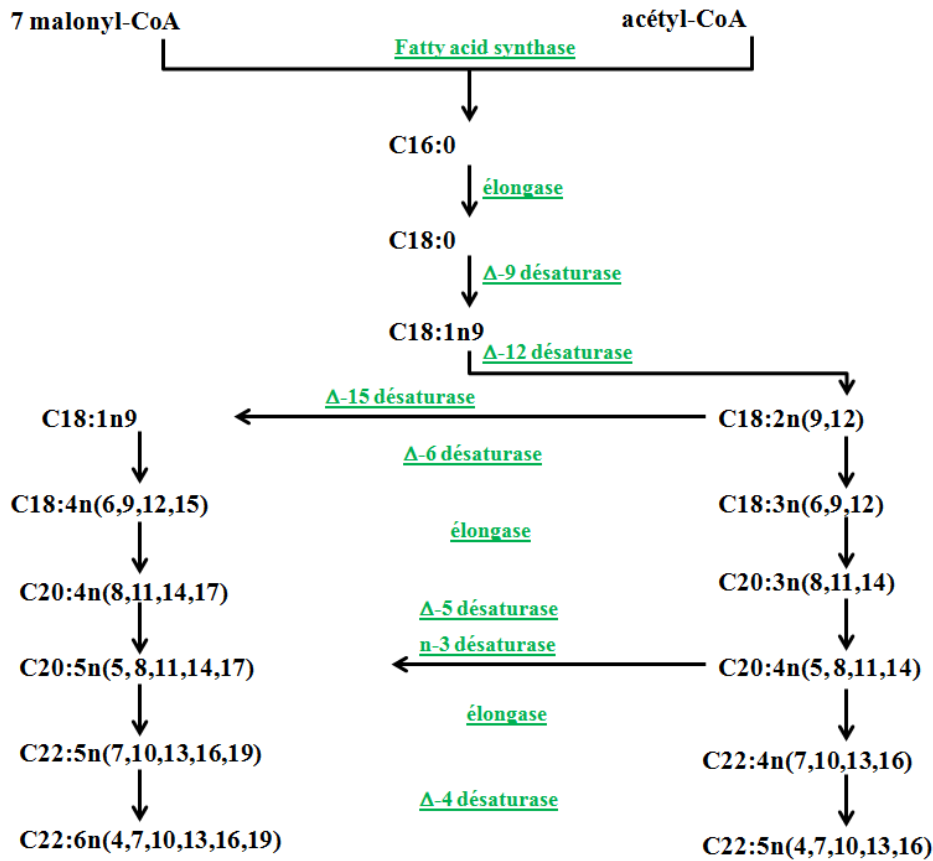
7 malonyl-CoA

acétyl-CoA

Fatty acid synthase

C16:0

élongase

C18:0

Δ-9 désaturase

C18:1n9

Δ-12 désaturase

Δ-15 désaturase

C18:1n9

C18:2n(9,12)

Δ-6 désaturase

C18:4n(6,9,12,15)

C18:3n(6,9,12)

élongase

C20:4n(8,11,14,17)

C20:3n(8,11,14)

Δ-5 désaturase

n-3 désaturase

C20:5n(5, 8,11,14,17)

C20:4n(5, 8,11,14)

élongase

C22:5n(7,10,13,16,19)

C22:4n(7,10,13,16)

Δ-4 désaturase

C22:6n(4,7,10,13,16,19)

C22:5n(4,7,10,13,16)